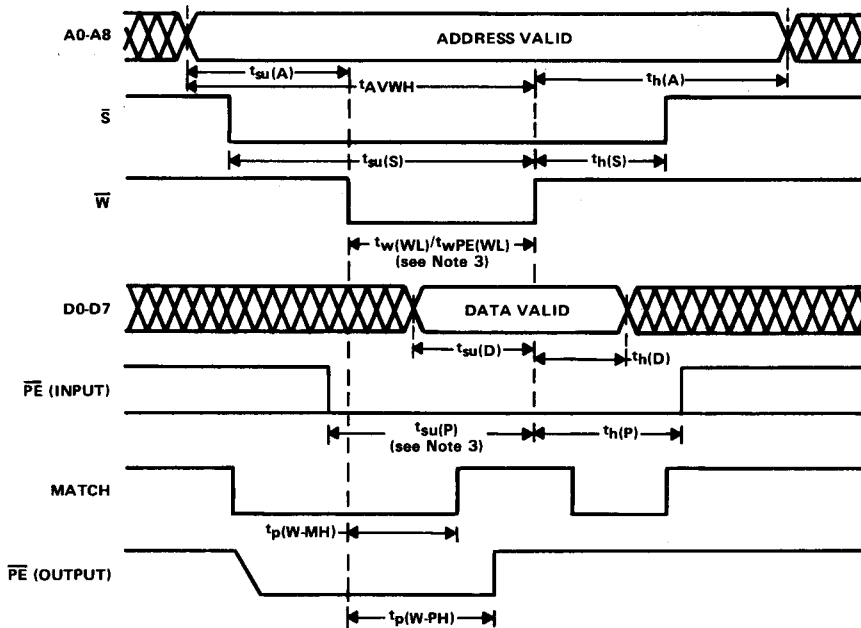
A0-A8

ADDRESS VALID

$t_{su(A)}$

$t_{AVWH}$

$t_{h(A)}$

$\overline{S}$

$t_{su(S)}$

$t_{h(S)}$

$\overline{W}$

$t_{w(WL)}/t_{wPE(WL)}$
(see Note 3)

D0-D7

DATA VALID

$t_{su(D)}$

$t_{h(D)}$

$\overline{PE}$ (INPUT)

$t_{su(P)}$
(see Note 3)

$t_{h(P)}$

MATCH

$t_{p(W\text{-}MH)}$

$\overline{PE}$ (OUTPUT)

$t_{p(W\text{-}PH)}$